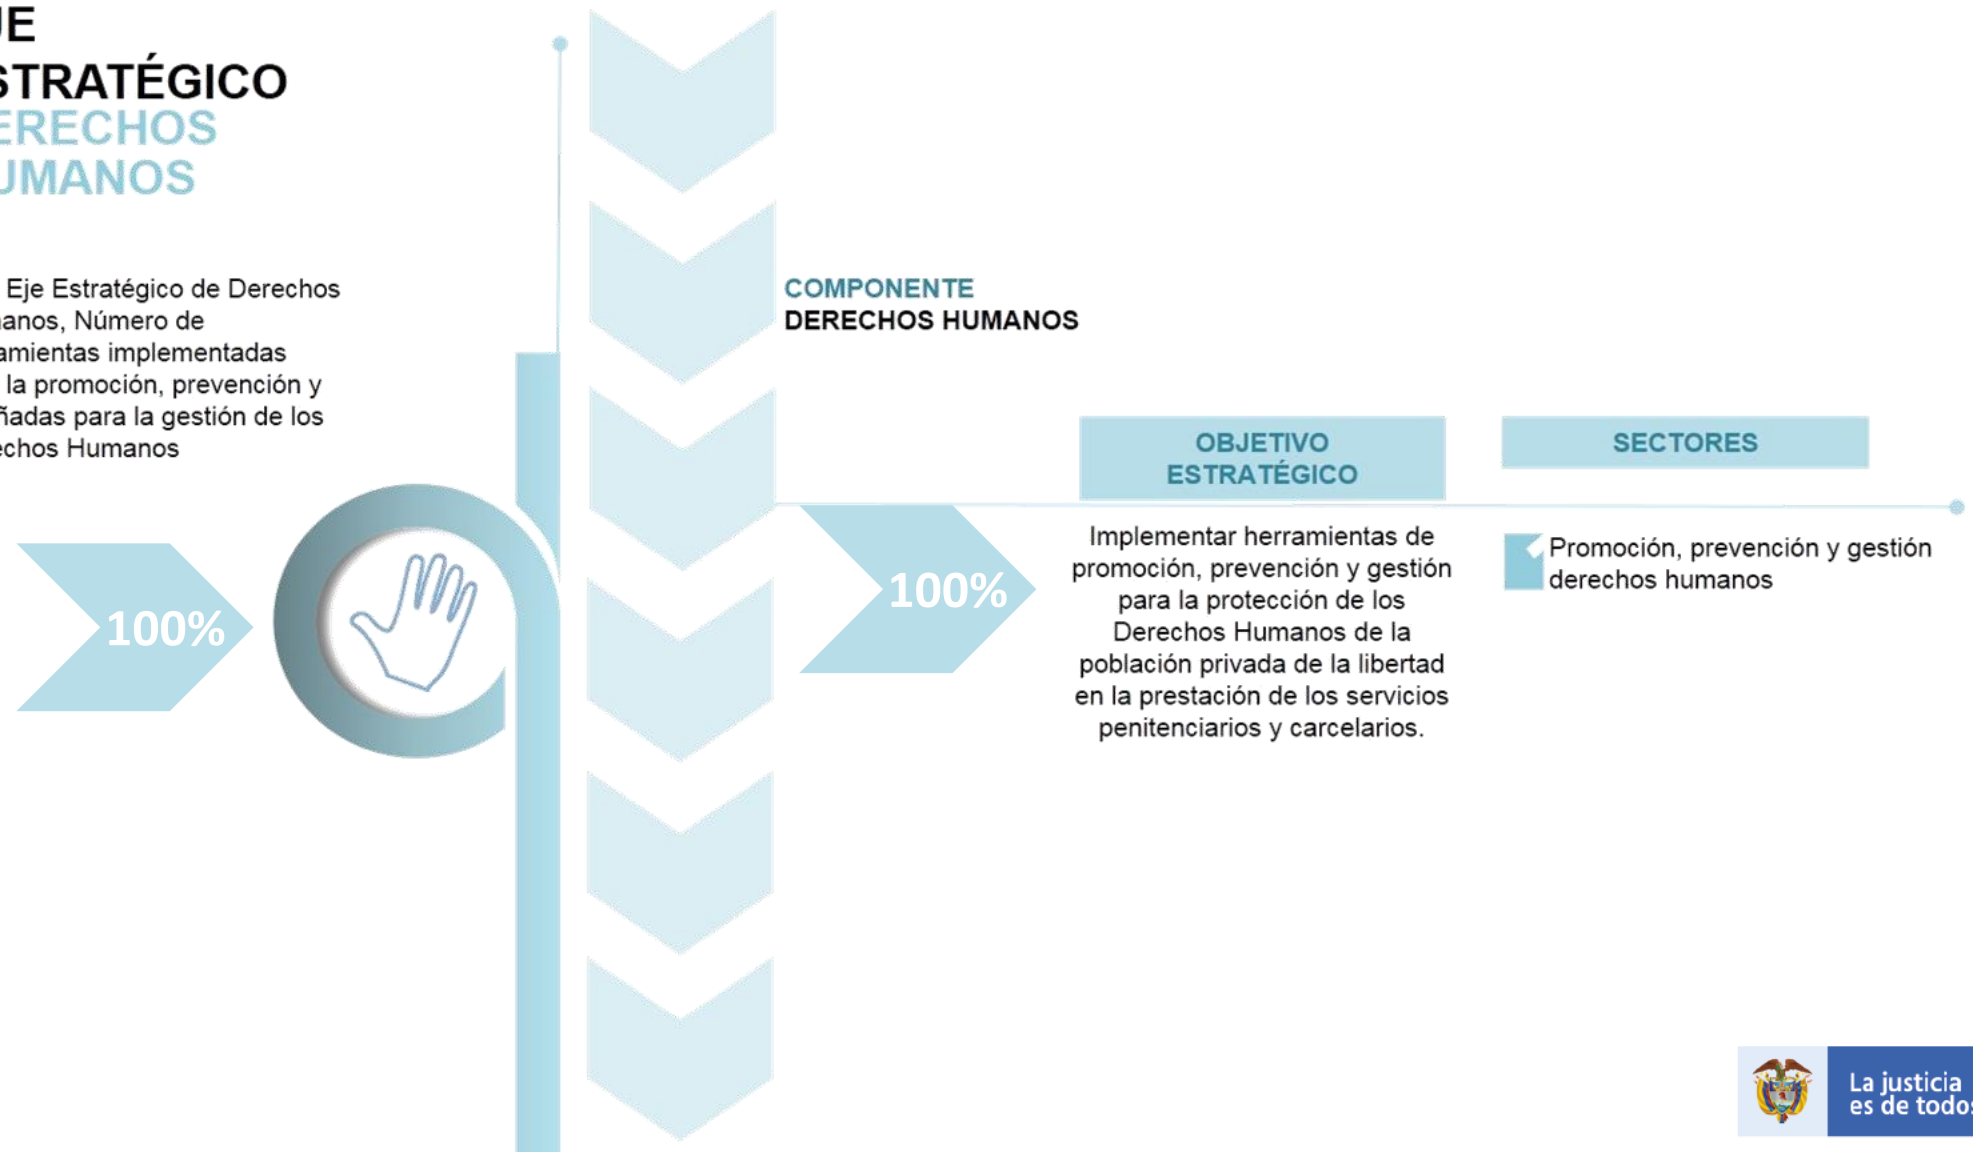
JE
STRATÉGICO
ERECHOS
JMANOS

Eje Estratégico de Derechos anos, Número de amientas implementadas la promoción, prevención y ñadas para la gestión de los echos Humanos

100%

COMPONENTE
DERECHOS HUMANOS

OBJETIVO ESTRATÉGICO

SECTORES

100%

Implementar herramientas de promoción, prevención y gestión para la protección de los Derechos Humanos de la población privada de la libertad en la prestación de los servicios penitenciarios y carcelarios.

Promoción, prevención y gestión derechos humanos

La justicia es de todos